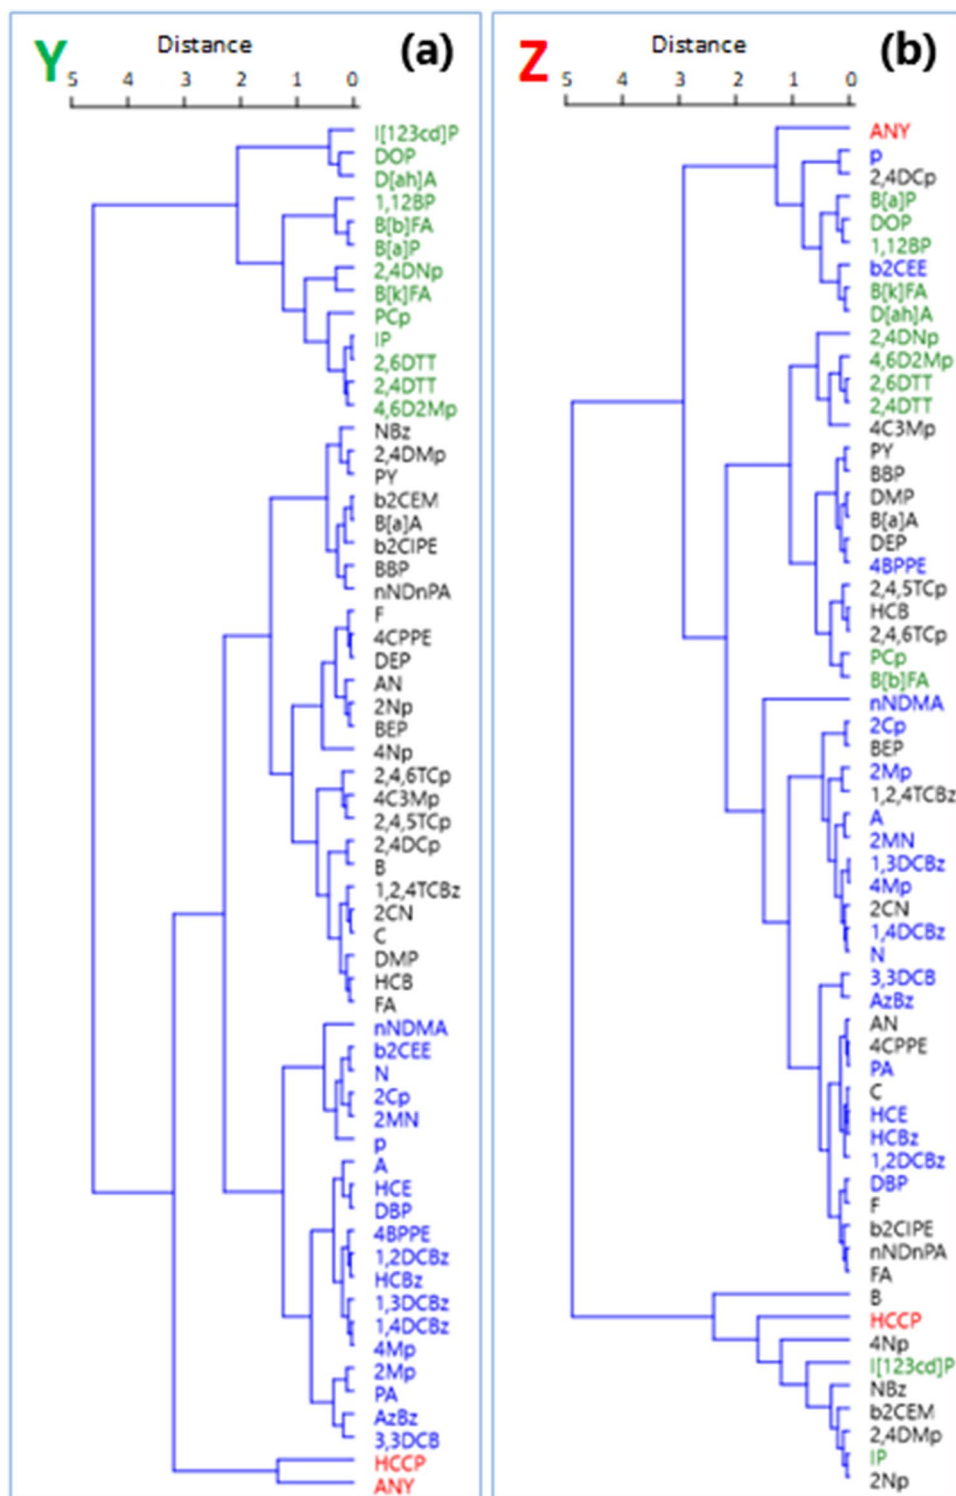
Y

Distance

(a)

5 4 3 2 1 0

I[123cd]P
DOP
D[ah]A
1,12BP
B[b]FA
B[a]P
2,4DNp
B[k]FA
PCp
IP
2,6DTT
2,4DTT
4,6D2Mp
NBz
2,4DMp
PY
b2CEM
B[a]A
b2ClPE
BBP
nNDnPA
F
4CPPE
DEP
AN
2Np
BEP
4Np
2,4,6TCp
4C3Mp
2,4,5TCp
2,4DCp
B
1,2,4TCBz
2CN
C
DMP
HCB
FA
nNDMA
b2CEE
N
2Cp
2MN
P
A
HCE
DBP
4BPPE
1,2DCBz
HCBz
1,3DCBz
1,4DCBz
4Mp
2Mp
PA
AzBz
3,3DCB
HCCP
ANY

Z

Distance

(b)

5 4 3 2 1 0

ANY
P
2,4DCp
B[a]P
DOP
1,12BP
b2CEE
B[k]FA
D[ah]A
2,4DNp
4,6D2Mp
2,6DTT
2,4DTT
4C3Mp
PY
BBP
DMP
B[a]A
DEP
4BPPE
2,4,5TCp
HCB
2,4,6TCp
PCp
B[b]FA
nNDMA
2Cp
BEP
2Mp
1,2,4TCBz
A
2MN
1,3DCBz
4Mp
2CN
1,4DCBz
N
3,3DCB
AzBz
AN
4CPPE
PA
C
HCE
HCBz
1,2DCBz
DBP
F
b2ClPE
nNDnPA
FA
B
HCCP
4Np
I[123cd]P
NBz
b2CEM
2,4DMp
IP
2Np